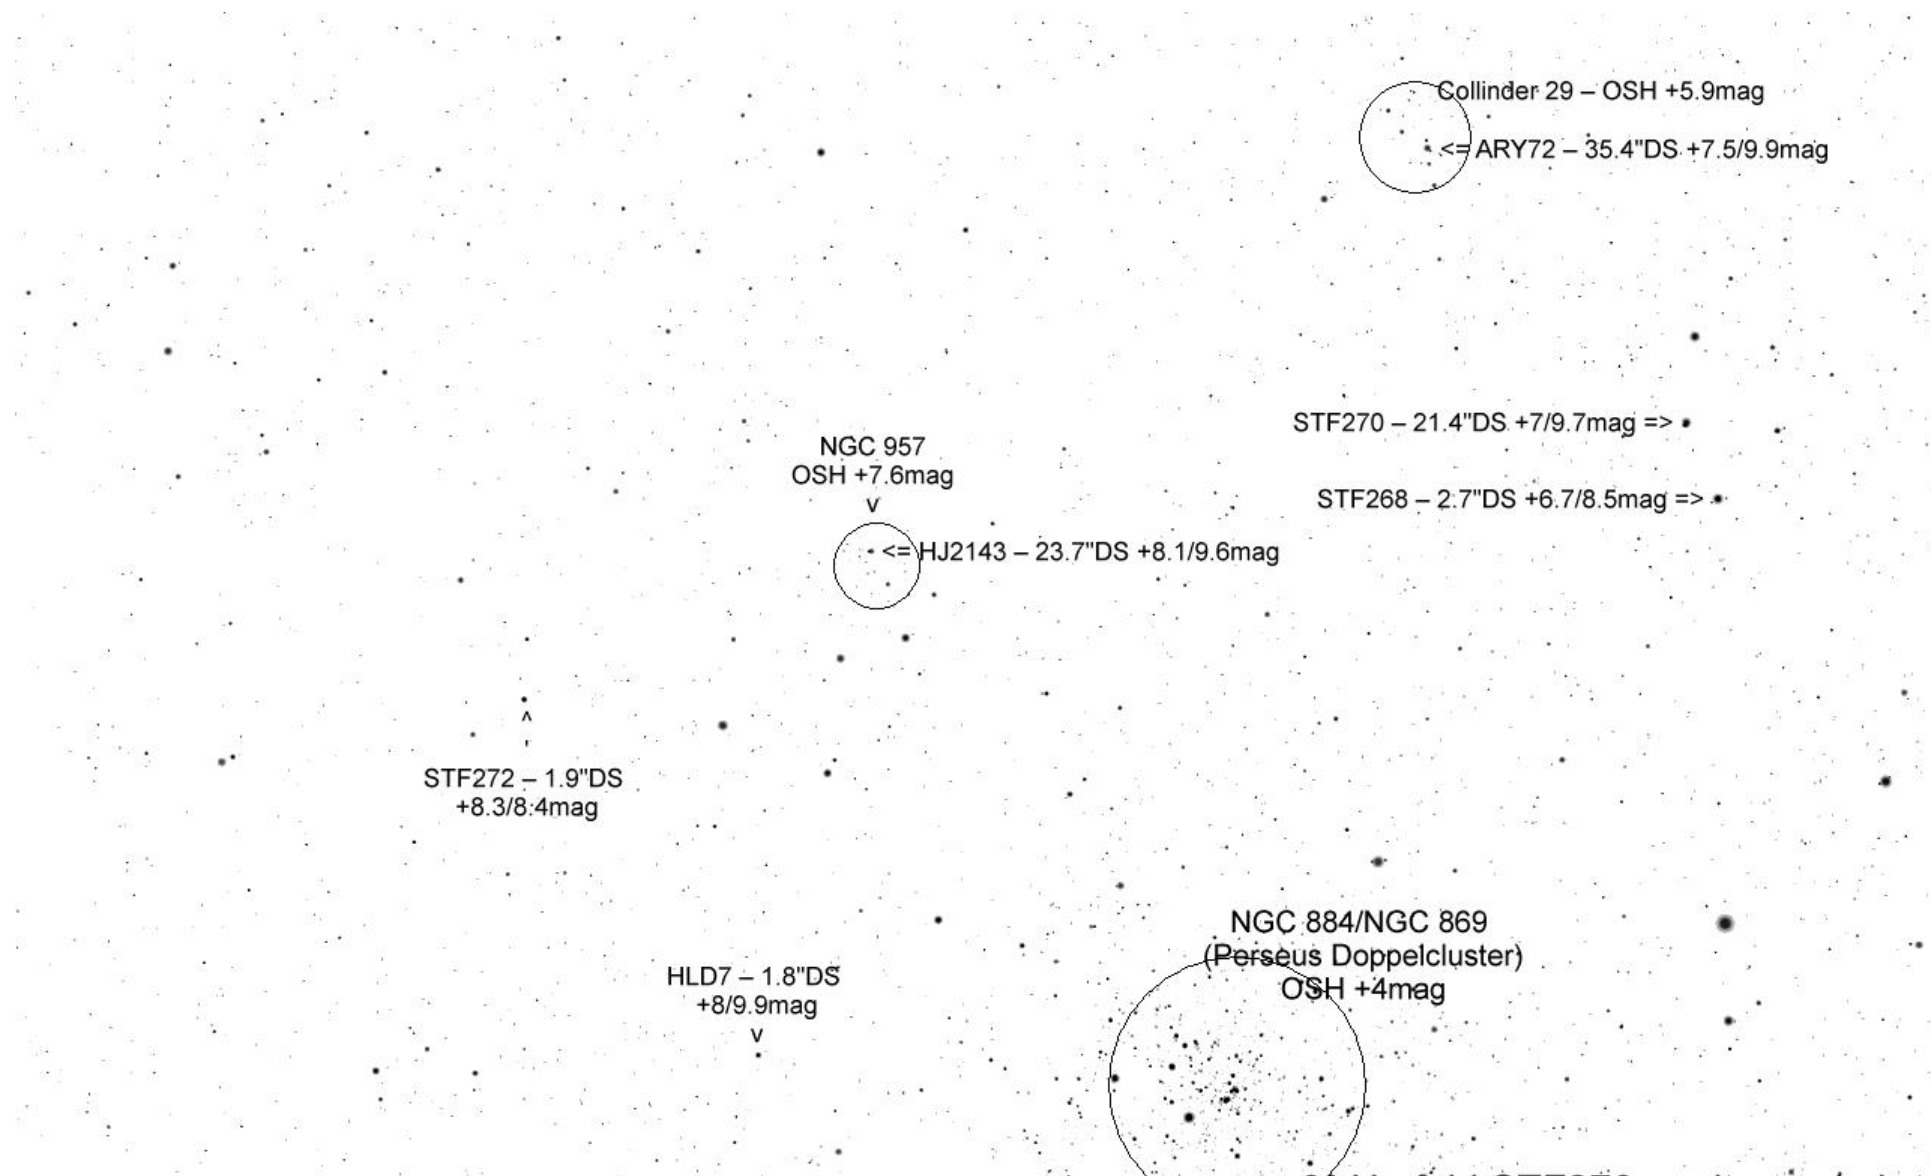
Collinder 29 – OSH +5.9mag

<= ARY72 – 35.4"DS +7.5/9.9mag

STF270 – 21.4"DS +7/9.7mag =>

STF268 – 2.7"DS +6.7/8.5mag =>

NGC 957
OSH +7.6mag
v

<= HJ2143 – 23.7"DS +8.1/9.6mag

^
STF272 – 1.9"DS
+8.3/8.4mag

NGC 884/NGC 869
(Perseus Doppelcluster)
OSH +4mag

HLD7 – 1.8"DS
+8/9.9mag
v

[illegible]